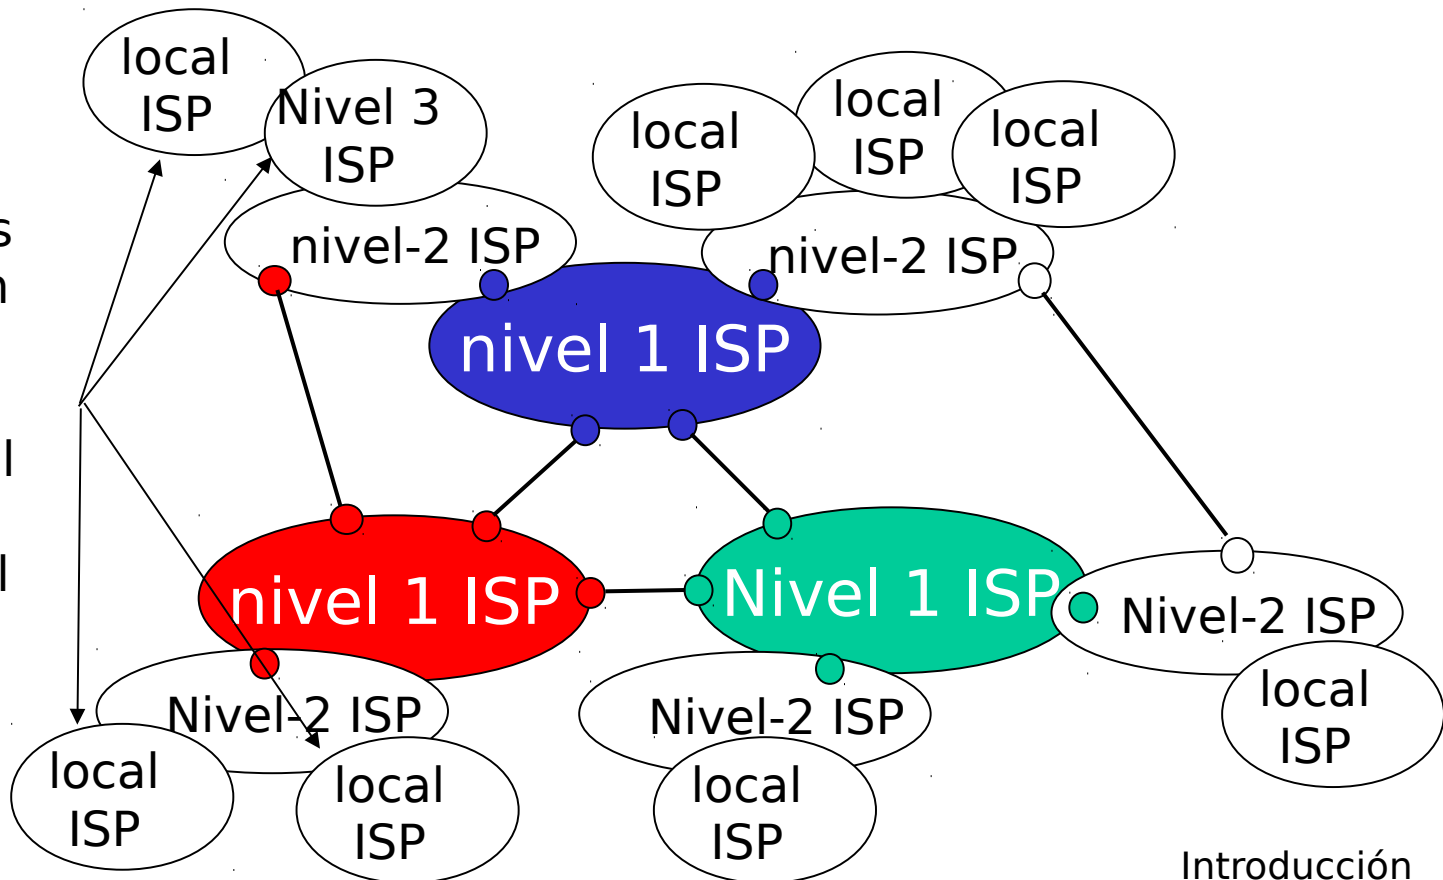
local ISP

Nivel 3 ISP

local ISP

local ISP

local ISP

nivel-2 ISP

nivel-2 ISP

s

n

nivel 1 ISP

l

l

nivel 1 ISP

Nivel 1 ISP

Nivel-2 ISP

Nivel-2 ISP

Nivel-2 ISP

local ISP

local ISP

local ISP

local ISP

Introducción